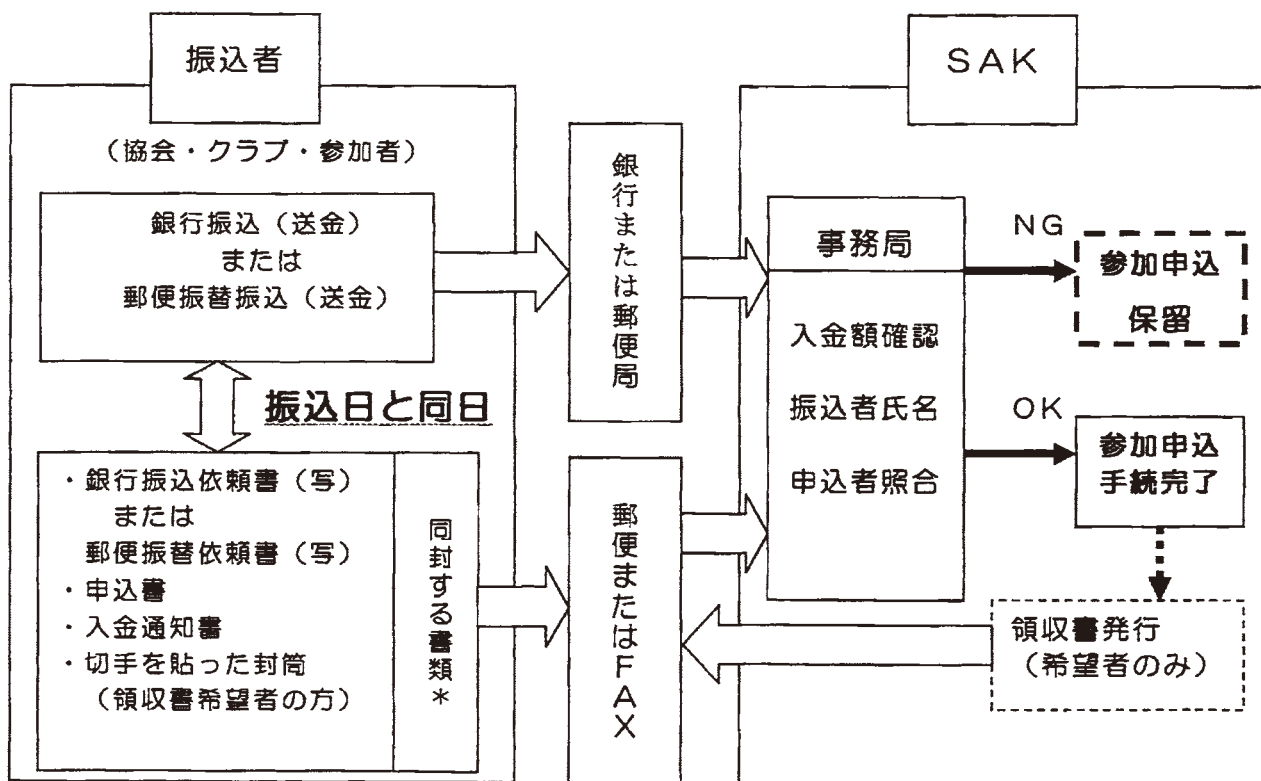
振込者

（協会・クラブ・参加者）

銀行振込（送金）
または
郵便振替振込（送金）

振込日と同日

・銀行振込依頼書（写）
　または
　郵便振替依頼書（写）
・申込書
・入金通知書
・切手を貼った封筒
　（領収書希望者の方）

同封する書類＊

銀行または郵便局

郵便またはFAX

SAK

事務局

入金額確認

振込者氏名

申込者照合

NG

参加申込
保留

OK

参加申込
手続完了

領収書発行
（希望者のみ）